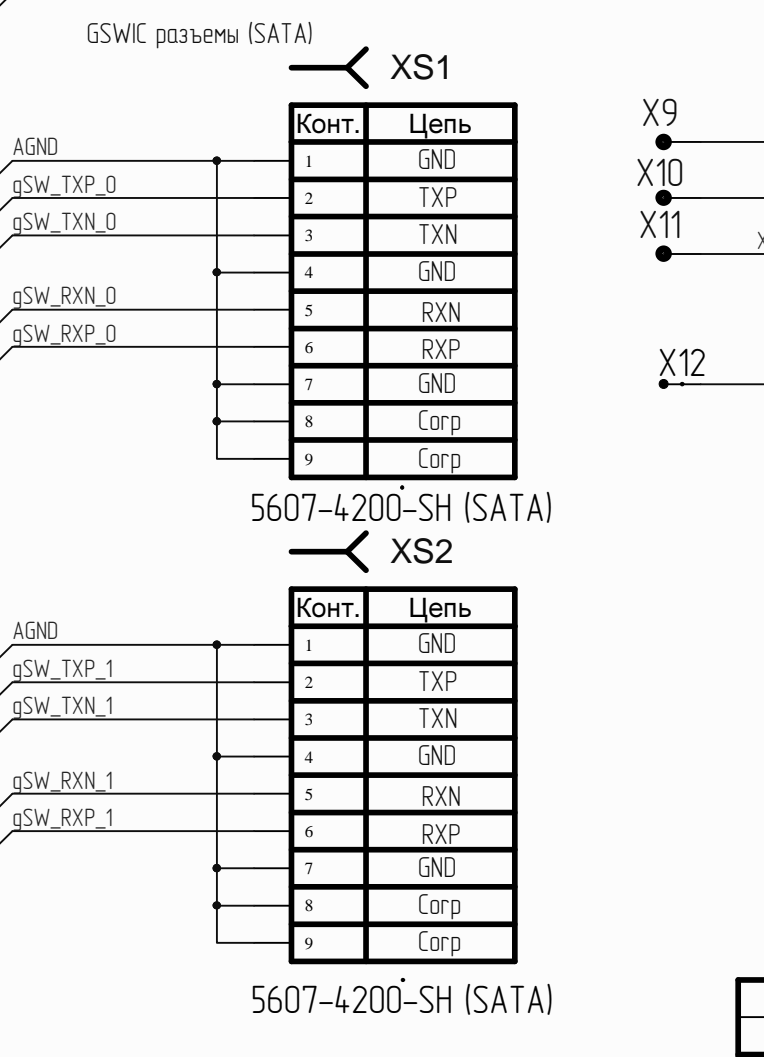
GSWIC разъемы (SATA)

XS1

| Конт. | Цепь |
|---|---|
| 1 | GND |
| 2 | TXP |
| 3 | TXN |
| 4 | GND |
| 5 | RXN |
| 6 | RXP |
| 7 | GND |
| 8 | Corp |
| 9 | Corp |

AGND
gSW_TXP_0
gSW_TXN_0
gSW_RXN_0
gSW_RXP_0

5607-4200-SH (SATA)

XS2

| Конт. | Цепь |
|---|---|
| 1 | GND |
| 2 | TXP |
| 3 | TXN |
| 4 | GND |
| 5 | RXN |
| 6 | RXP |
| 7 | GND |
| 8 | Corp |
| 9 | Corp |

AGND
gSW_TXP_1
gSW_TXN_1
gSW_RXN_1
gSW_RXP_1

5607-4200-SH (SATA)

X9
X10
X11
X12